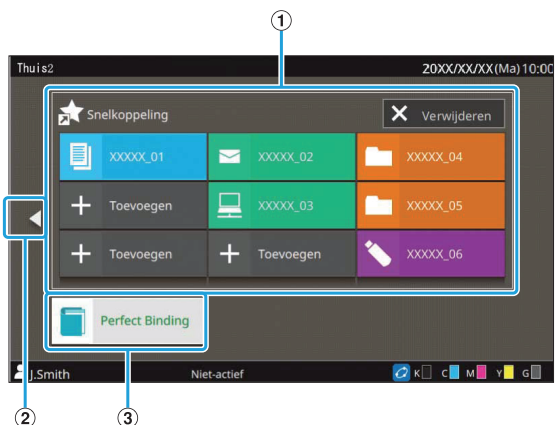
①

Thuis2

20XX/XX/XX(Ma)10:00

Snelkoppeling

Verwijderen

XXXXX_01

XXXXX_02

XXXXX_04

Toevoegen

XXXXX_03

XXXXX_05

Toevoegen

Toevoegen

XXXXX_06

Perfect Binding

J.Smith

Niet-actief

K C M Y G

②

③